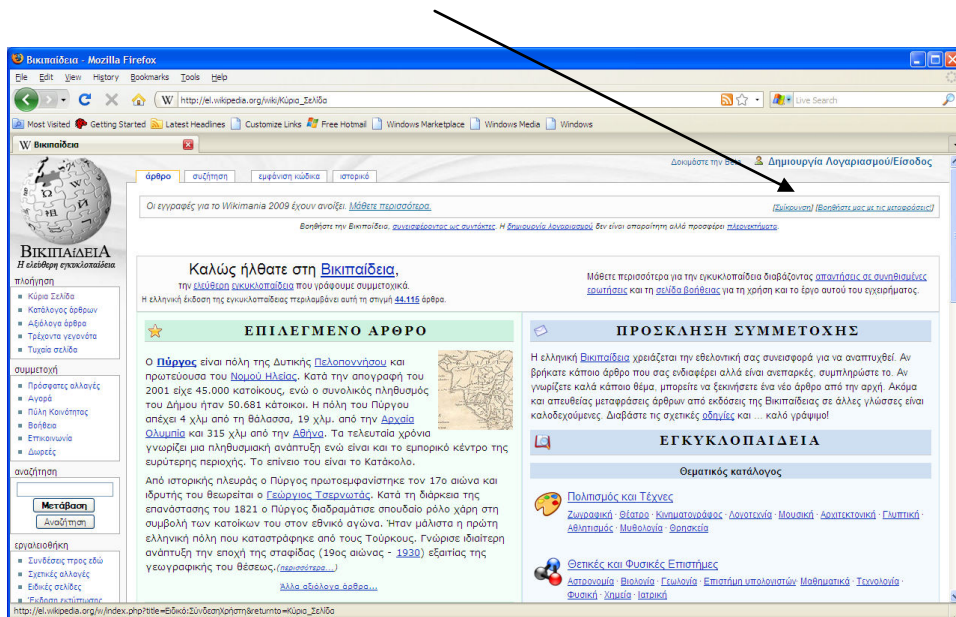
Βικιπαίδεια - Mozilla Firefox

File Edit View History Bookmarks Tools Help

http://el.wikipedia.org/wiki/Κύρια_Σελίδα

Live Search

Most Visited Getting Started Latest Headlines Customize Links Free Hotmail Windows Marketplace Windows Media Windows

Βικιπαίδεια

Δοκιμάστε την Beta Δημιουργία Λογαριασμού/Είσοδος

άρθρο συζήτηση εμφάνιση κώδικα ιστορικό

Οι εγγραφές για το Wikimania 2009 έχουν ανοίξει. Μάθετε περισσότερα.

[Σύμπτυξη] [Βοηθήστε μας με τις μεταφράσεις!]

Βοηθήστε την Βικιπαίδεια, συνεισφέροντας ως συντάκτες. Η δημιουργία λογαριασμού δεν είναι απαραίτητη αλλά προσφέρει πλεονεκτήματα.

ΒΙΚΙΠΑΙΔΕΙΑ
Η ελεύθερη εγκυκλοπαίδεια

πλοήγηση
Κύρια Σελίδα
Κατάλογος άρθρων
Αξιόλογα άρθρα
Τρέχοντα γεγονότα
Τυχαία σελίδα

συμμετοχή
Πρόσφατες αλλαγές
Αγορά
Πύλη Κοινότητας
Βοήθεια
Επικοινωνία
Δωρεές

αναζήτηση
Μετάβαση
Αναζήτηση

εργαλειοθήκη
Συνδέσεις προς εδώ
Σχετικές αλλαγές
Ειδικές σελίδες
Έκδοση εκτύπωσης

Καλώς ήλθατε στη Βικιπαίδεια,
την ελεύθερη εγκυκλοπαίδεια που γράφουμε συμμετοχικά.
Η ελληνική έκδοση της εγκυκλοπαίδειας περιλαμβάνει αυτή τη στιγμή 44.115 άρθρα.

Μάθετε περισσότερα για την εγκυκλοπαίδεια διαβάζοντας απαντήσεις σε συνηθισμένες ερωτήσεις και τη σελίδα βοήθειας για τη χρήση και το έργο αυτού του εγχειρήματος.

ΕΠΙΛΕΓΜΕΝΟ ΑΡΘΡΟ

Ο Πύργος είναι πόλη της Δυτικής Πελοποννήσου και πρωτεύουσα του Νομού Ηλείας. Κατά την απογραφή του 2001 είχε 45.000 κατοίκους, ενώ ο συνολικός πληθυσμός του Δήμου ήταν 50.681 κάτοικοι. Η πόλη του Πύργου απέχει 4 χλμ από τη θάλασσα, 19 χλμ. από την Αρχαία Ολυμπία και 315 χλμ από την Αθήνα. Τα τελευταία χρόνια γνωρίζει μια πληθυσμιακή ανάπτυξη ενώ είναι και το εμπορικό κέντρο της ευρύτερης περιοχής. Το επίνειο του είναι το Κατάκολο.

Από ιστορικής πλευράς ο Πύργος πρωτοεμφανίστηκε τον 17ο αιώνα και ιδρυτής του θεωρείται ο Γεώργιος Τσερνωτάς. Κατά τη διάρκεια της επανάστασης του 1821 ο Πύργος διαδραμάτισε σπουδαίο ρόλο χάρη στη συμβολή των κατοίκων του στον εθνικό αγώνα. Ήταν μάλιστα η πρώτη ελληνική πόλη που καταστράφηκε από τους Τούρκους. Γνώρισε ιδιαίτερη ανάπτυξη την εποχή της σταφίδας (19ος αιώνας - 1930) εξαιτίας της γεωγραφικής του θέσεως.(περισσότερα...)

Άλλα αξιόλογα άρθρα...

ΠΡΟΣΚΛΗΣΗ ΣΥΜΜΕΤΟΧΗΣ

Η ελληνική Βικιπαίδεια χρειάζεται την εθελοντική σας συνεισφορά για να αναπτυχθεί. Αν βρήκατε κάποιο άρθρο που σας ενδιαφέρει αλλά είναι ανεπαρκές, συμπληρώστε το. Αν γνωρίζετε καλά κάποιο θέμα, μπορείτε να ξεκινήσετε ένα νέο άρθρο από την αρχή. Ακόμα και απευθείας μεταφράσεις άρθρων από εκδόσεις της Βικιπαίδειας σε άλλες γλώσσες είναι καλοδεχούμενες. Διαβάστε τις σχετικές οδηγίες και ... καλό γράψιμο!

ΕΓΚΥΚΛΟΠΑΙΔΕΙΑ

Θεματικός κατάλογος

Πολιτισμός και Τέχνες
Ζωγραφική · Θέατρο · Κινηματογράφος · Λογοτεχνία · Μουσική · Αρχιτεκτονική · Γλυπτική · Αθλητισμός · Μυθολογία · Θρησκεία

Θετικές και Φυσικές Επιστήμες
Αστρονομία · Βιολογία · Γεωλογία · Επιστήμη υπολογιστών · Μαθηματικά · Τεχνολογία · Φυσική · Χημεία · Ιατρική

http://el.wikipedia.org/w/index.php?title=Ειδικό:ΣύνδεσηΧρήστη&returnto=Κύρια_Σελίδα